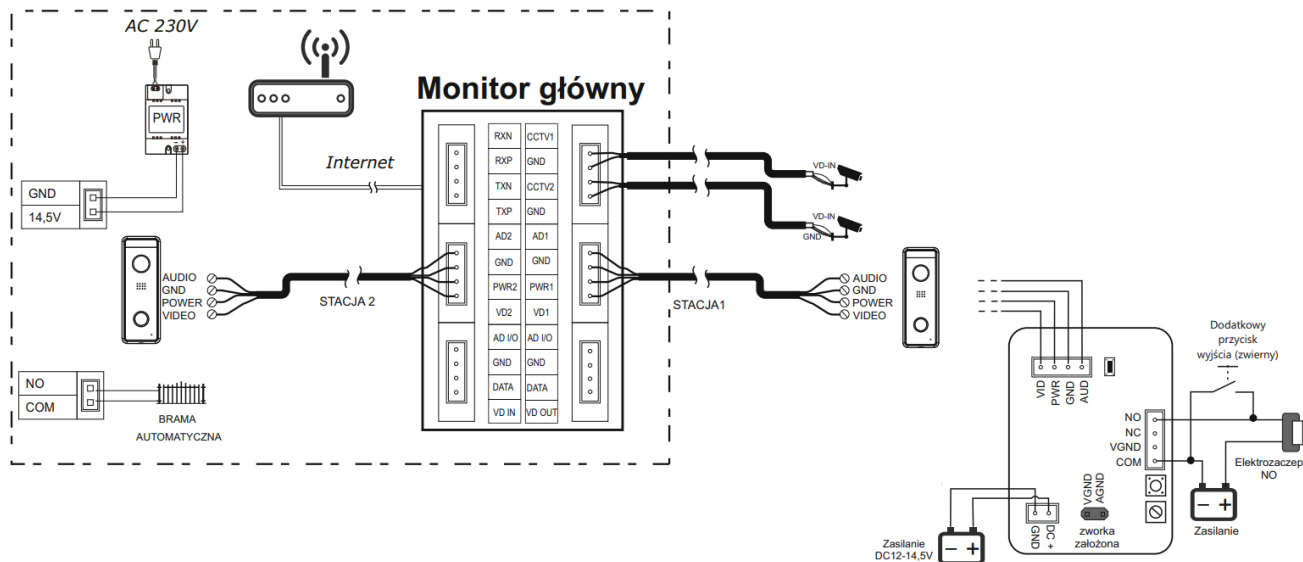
AC 230V

PWR

GND

14,5V

Internet

Monitor główny

| RXN | CCTV1 |
|---|---|
| RXP | GND |
| TXN | CCTV2 |
| TXP | GND |
| AD2 | AD1 |
| GND | GND |
| PWR2 | PWR1 |
| VD2 | VD1 |
| AD I/O | AD I/O |
| GND | GND |
| DATA | DATA |
| VD IN | VD OUT |

VD-IN

VD-IN

GND

AUDIO
GND
POWER
VIDEO

STACJA 2

STACJA1

AUDIO
GND
POWER
VIDEO

NO

COM

BRAMA AUTOMATYCZNA

Dodatkowy przycisk wyjścia (zwierny)

VID PWR GND AUD

NO
NC
VGND
COM

Elektrozaczep NO

VGND AGND

zworka założona

GND DC +

Zasilanie DC12-14,5V

Zasilanie